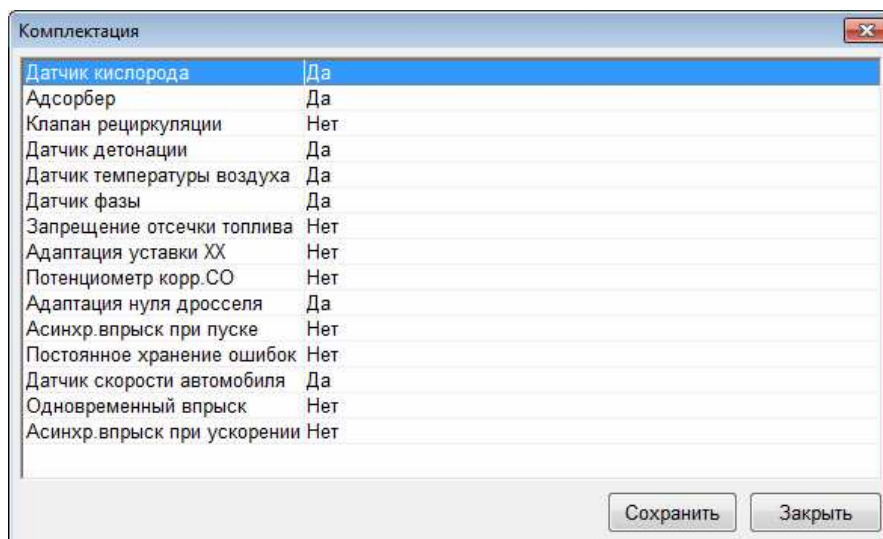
Комплектация

| | |
|---|---|
| Датчик кислорода | Да |
| Адсорбер | Да |
| Клапан рециркуляции | Нет |
| Датчик детонации | Да |
| Датчик температуры воздуха | Да |
| Датчик фазы | Да |
| Запрещение отсечки топлива | Нет |
| Адаптация уставки ХХ | Нет |
| Потенциометр корр.СО | Нет |
| Адаптация нуля дросселя | Да |
| Асинхр.впрыск при пуске | Нет |
| Постоянное хранение ошибок | Нет |
| Датчик скорости автомобиля | Да |
| Одновременный впрыск | Нет |
| Асинхр.впрыск при ускорении | Нет |

Сохранить Закрыть